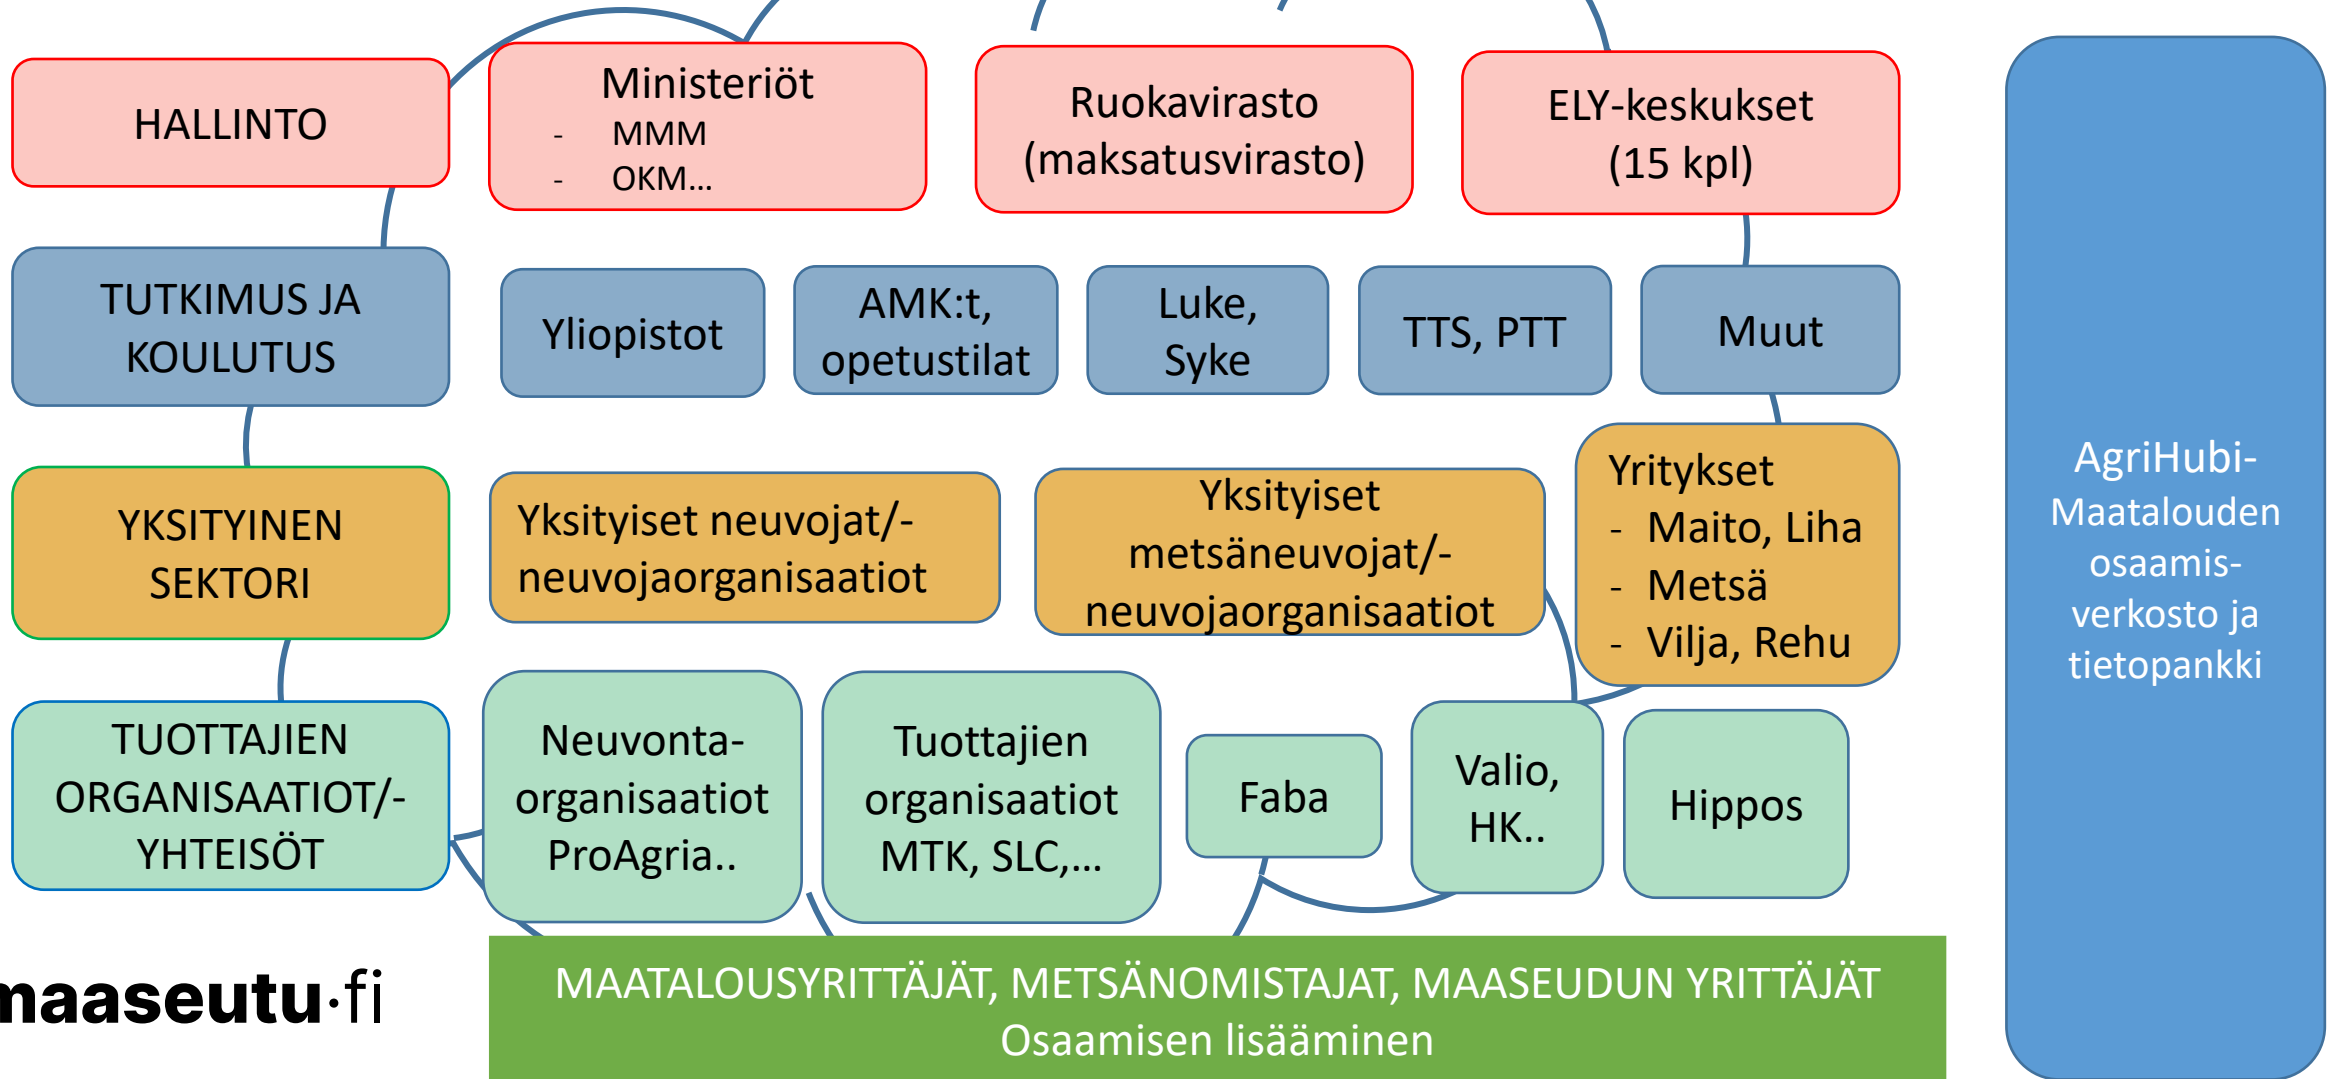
HALLINTO

Ministeriöt
- MMM
- OKM…

Ruokavirasto (maksatusvirasto)

ELY-keskukset (15 kpl)

TUTKIMUS JA KOULUTUS

Yliopistot

AMK:t, opetustilat

Luke, Syke

TTS, PTT

Muut

YKSITYINEN SEKTORI

Yksityiset neuvojat/-neuvojaorganisaatiot

Yksityiset metsäneuvojat/-neuvojaorganisaatiot

Yritykset
- Maito, Liha
- Metsä
- Vilja, Rehu

TUOTTAJIEN ORGANISAATIOT/-YHTEISÖT

Neuvonta-organisaatiot ProAgria..

Tuottajien organisaatiot MTK, SLC,…

Faba

Valio, HK..

Hippos

AgriHubi-Maatalouden osaamis-verkosto ja tietopankki

maaseutu·fi

MAATALOUSYRITTÄJÄT, METSÄNOMISTAJAT, MAASEUDUN YRITTÄJÄT
Osaamisen lisääminen